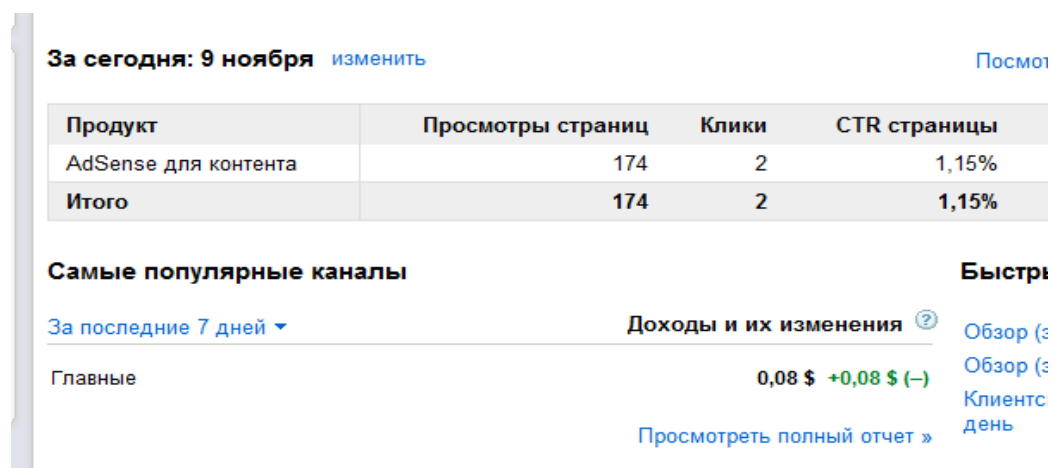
За сегодня: 9 ноября изменить

Посмот

| Продукт | Просмотры страниц | Клики | CTR страницы |
|---|---|---|---|
| AdSense для контента | 174 | 2 | 1,15% |
| Итого | 174 | 2 | 1,15% |

Самые популярные каналы

За последние 7 дней ▾

Доходы и их изменения ?

Главные 0,08 $ +0,08 $ (–)

Просмотреть полный отчет »

Быстр

Обзор (з

Обзор (з

Клиентс день